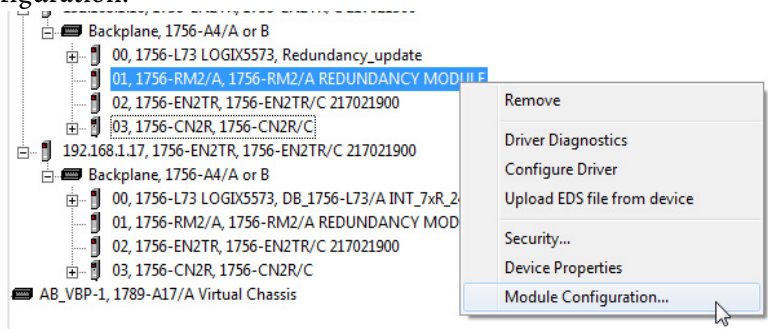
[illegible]

Backplane, 1756-A4/A or B
00, 1756-L73 LOGIX5573, Redundancy_update
01, 1756-RM2/A, 1756-RM2/A REDUNDANCY MODULE
02, 1756-EN2TR, 1756-EN2TR/C 217021900
03, 1756-CN2R, 1756-CN2R/C
192.168.1.17, 1756-EN2TR, 1756-EN2TR/C 217021900
Backplane, 1756-A4/A or B
00, 1756-L73 LOGIX5573, DB_1756-L73/A INT_7xR_2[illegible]
01, 1756-RM2/A, 1756-RM2/A REDUNDANCY MOD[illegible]
02, 1756-EN2TR, 1756-EN2TR/C 217021900
03, 1756-CN2R, 1756-CN2R/C
AB_VBP-1, 1789-A17/A Virtual Chassis

Remove
Driver Diagnostics
Configure Driver
Upload EDS file from device
Security...
Device Properties
Module Configuration...